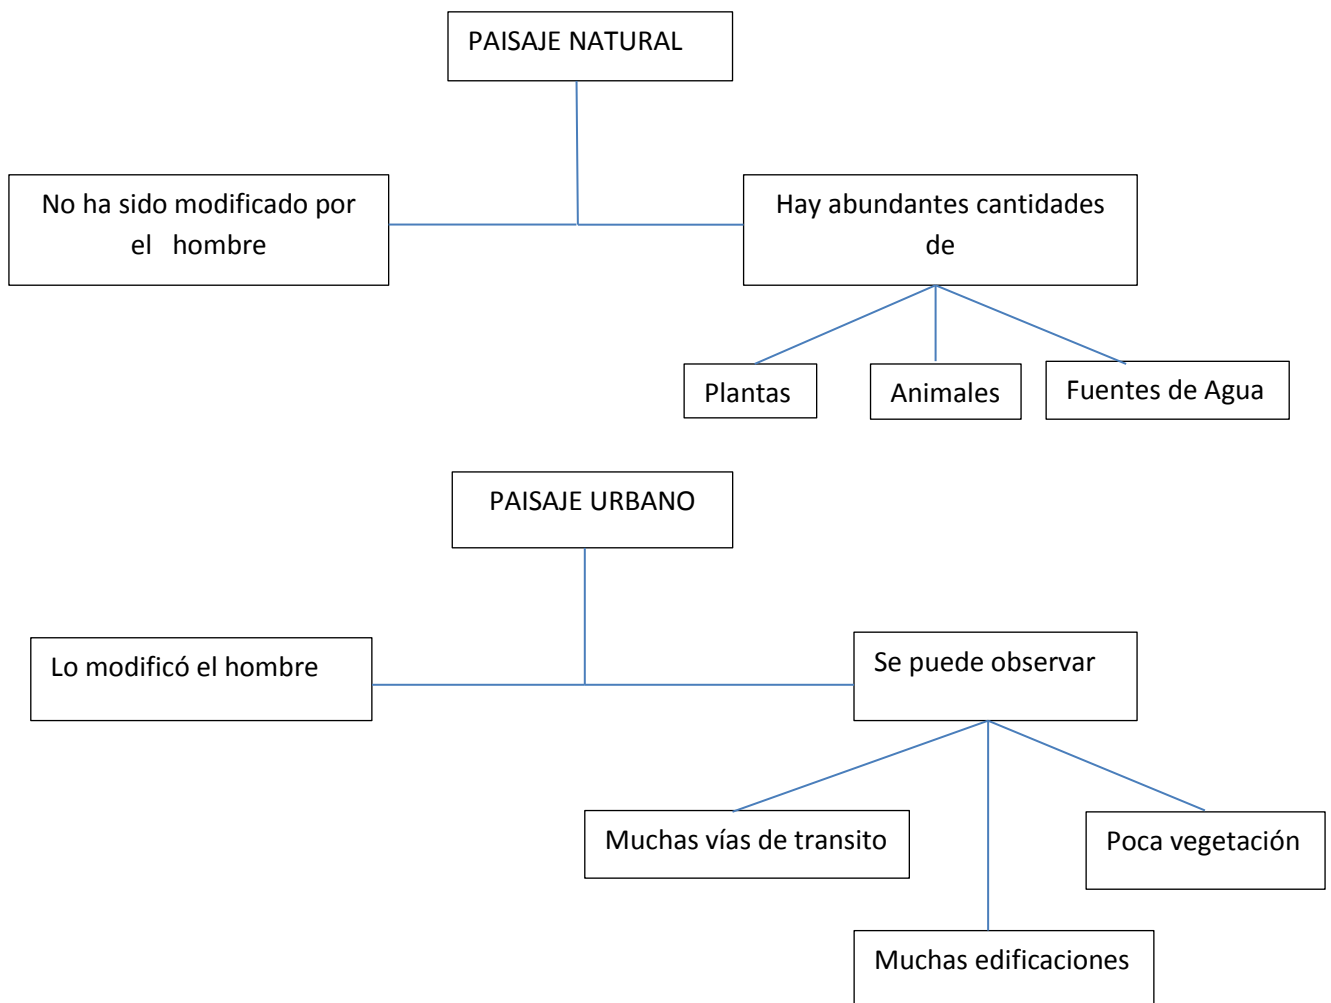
PAISAJE NATURAL

No ha sido modificado por el hombre

Hay abundantes cantidades de

Plantas

Animales

Fuentes de Agua

PAISAJE URBANO

Lo modificó el hombre

Se puede observar

Muchas vías de transito

Poca vegetación

Muchas edificaciones